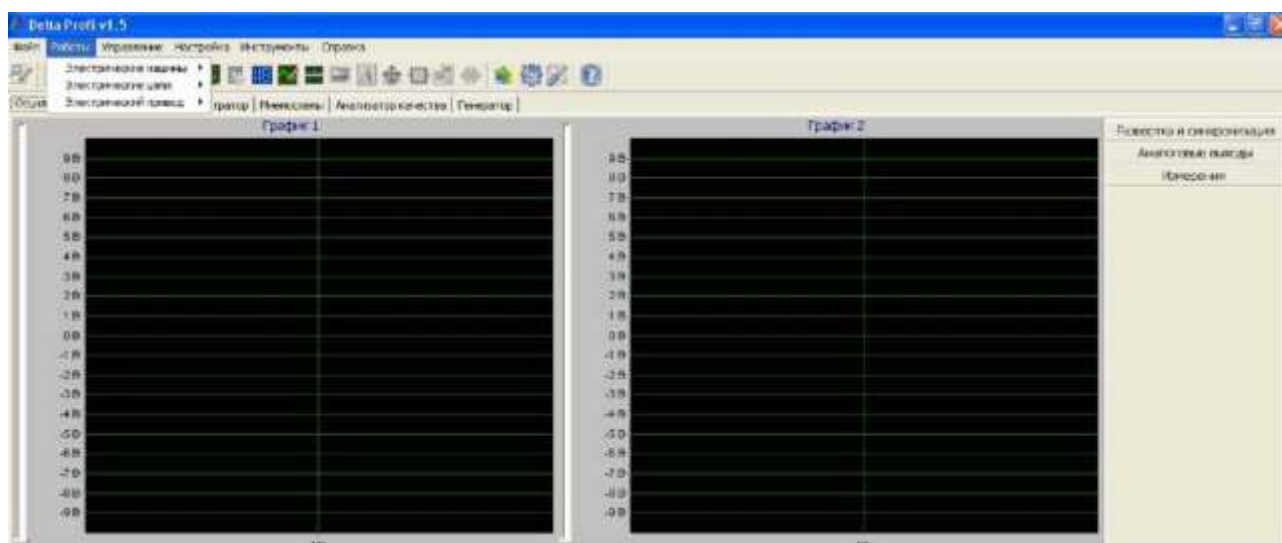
Delta Profi v1.5

Файл Работы Управление Настройка Инструменты Справка

Электрические машины
Электрические цепи
Электрический привод

Общие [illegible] ратор | Мнемосхемы | Анализатор качества | Генератор |

График 1

9.8
8.8
7.8
6.8
5.8
4.8
3.8
2.8
1.8
0.8
-1.8
-2.8
-3.8
-4.8
-5.8
-6.8
-7.8
-8.8
-9.8

График 2

9.8
8.8
7.8
6.8
5.8
4.8
3.8
2.8
1.8
0.8
-1.8
-2.8
-3.8
-4.8
-5.8
-6.8
-7.8
-8.8
-9.8

Развертка и синхронизация
Аналоговые выходы
Измерения